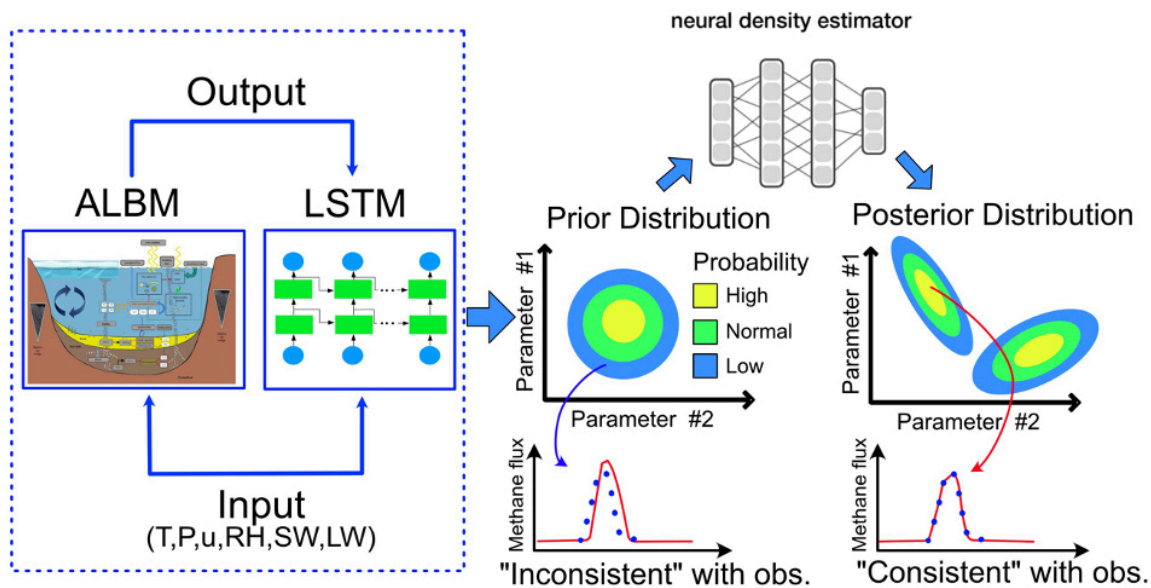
neural density estimator

Output

ALBM

LSTM

Prior Distribution

Posterior Distribution

Parameter #1

Probability

High

Normal

Low

Parameter #2

Parameter #1

Parameter #2

Methane flux

Methane flux

Input
(T,P,u,RH,SW,LW)

"Inconsistent" with obs.

"Consistent" with obs.